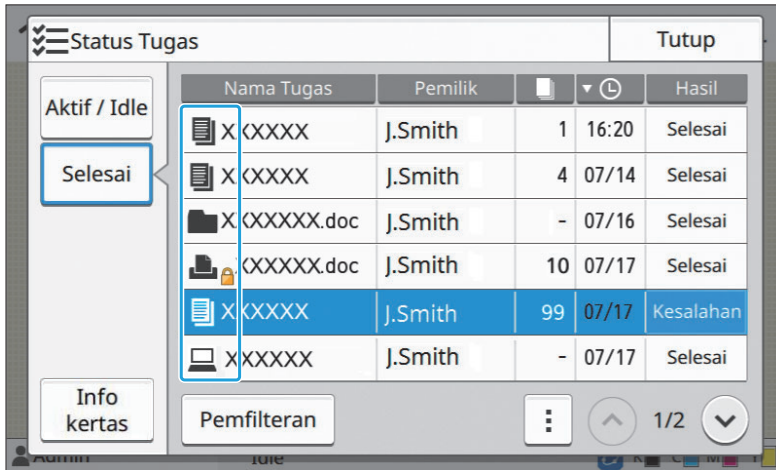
Status Tugas

Tutup

Aktif / Idle

Selesai

Info kertas

| Nama Tugas | Pemilik | | ▾ | Hasil |
|---|---|---|---|---|
| XXXXXX | J.Smith | 1 | 16:20 | Selesai |
| XXXXXX | J.Smith | 4 | 07/14 | Selesai |
| XXXXXXX.doc | J.Smith | - | 07/16 | Selesai |
| XXXXXXX.doc | J.Smith | 10 | 07/17 | Selesai |
| XXXXXX | J.Smith | 99 | 07/17 | Kesalahan |
| XXXXXX | J.Smith | - | 07/17 | Selesai |

Pemfilteran

1/2

Admin

Idle